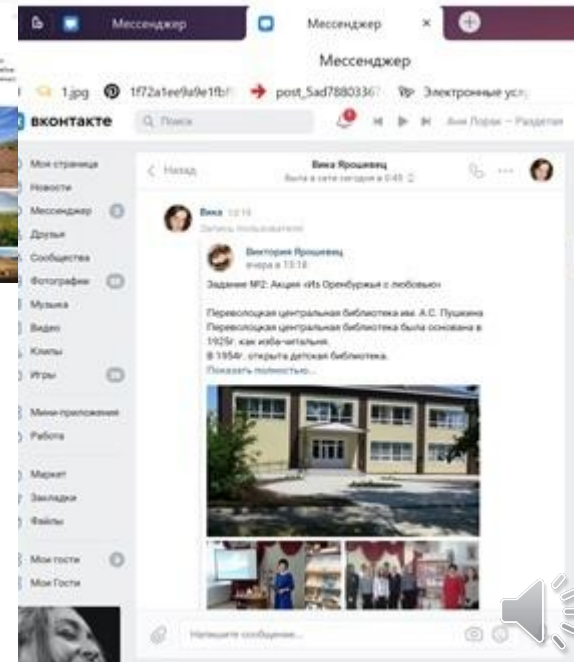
Мессенджер Мессенджер ×

Мессенджер

1.jpg 1f72a1ee9a9e1fb post_5ad78803367 Электронные услу

вконтакте Поиск Анн Лорак — Разделяй

Моя страница
Новости
Мессенджер
Друзья
Сообщества
Фотографии
Музыка
Видео
Клипы
Игры
Мини-приложения
Работа
Маркет
Закладки
Файлы
Мои гости
Мои Гости

< Назад Вика Ярошевец
Была в сети сегодня в 0:45

Вика 13:19
Запись пользователя

Виктория Ярошевец
вчера в 13:18

Задание №2: Акция «Из Оренбуржья с любовью»

Переволоцкая центральная библиотека им. А.С. Пушкина
Переволоцкая центральная библиотека была основана в 1925г. как изба-читальня.
В 1954г. открыта детская библиотека.
Показать полностью...

Напишите сообщение...